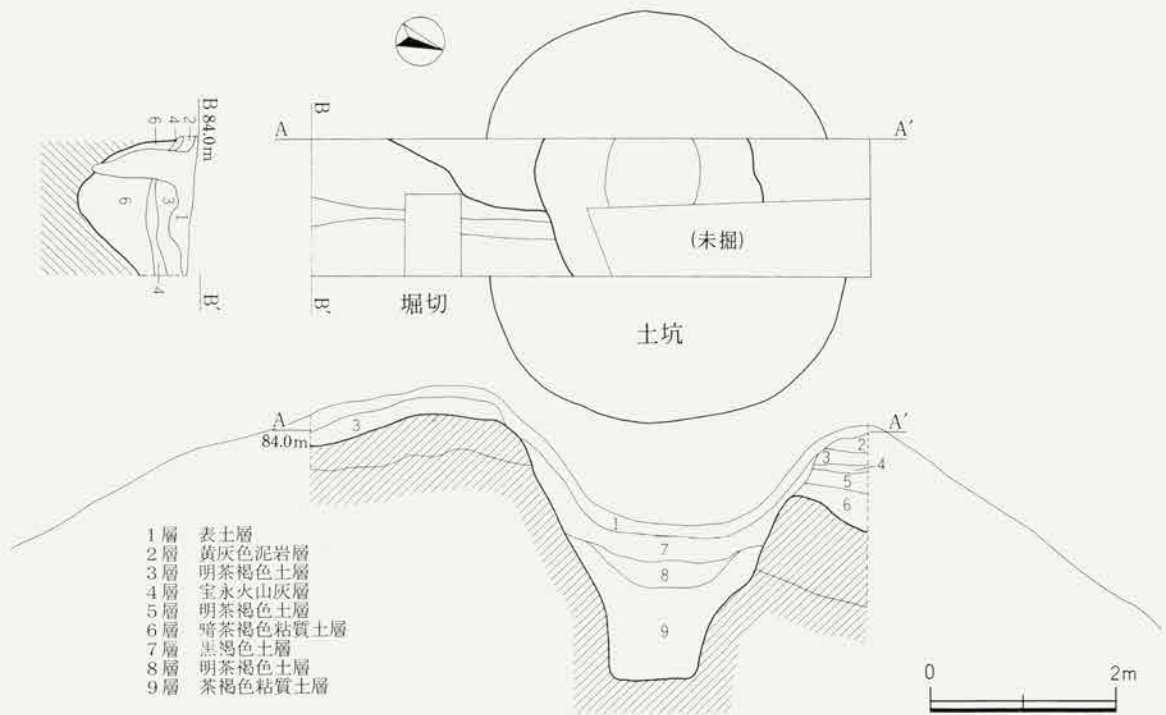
B 84.0m
2
4
6
5
3
1
9
4
B′

A
B
A′
(未掘)
B′
堀切
土坑

A
84.0m
3
A′
2
3
4
5
6
1
7
8
9

1層　表土層
2層　黄灰色泥岩層
3層　明茶褐色土層
4層　宝永火山灰層
5層　明茶褐色土層
6層　暗茶褐色粘質土層
7層　黒褐色土層
8層　明茶褐色土層
9層　茶褐色粘質土層

0
2m